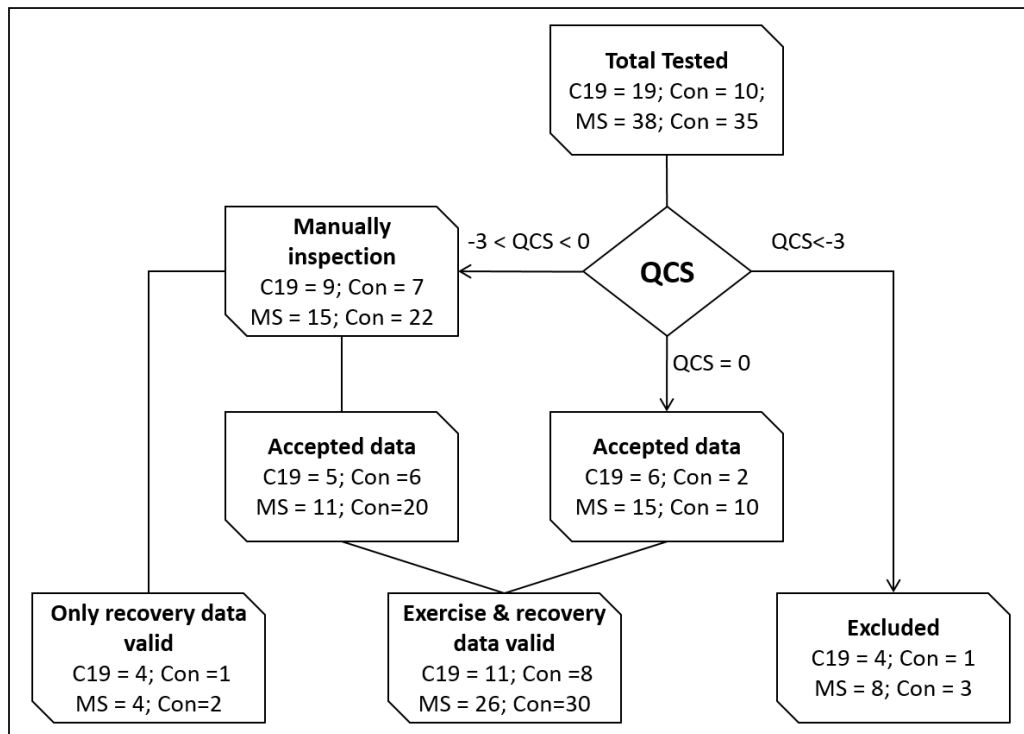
**Total Tested**
C19 = 19; Con = 10;
MS = 38; Con = 35

**QCS**

-3 < QCS < 0

QCS<-3

QCS = 0

**Manually inspection**
C19 = 9; Con = 7
MS = 15; Con = 22

**Accepted data**
C19 = 5; Con =6
MS = 11; Con=20

**Accepted data**
C19 = 6; Con = 2
MS = 15; Con = 10

**Only recovery data valid**
C19 = 4; Con =1
MS = 4; Con=2

**Exercise & recovery data valid**
C19 = 11; Con =8
MS = 26; Con=30

**Excluded**
C19 = 4; Con = 1
MS = 8; Con = 3